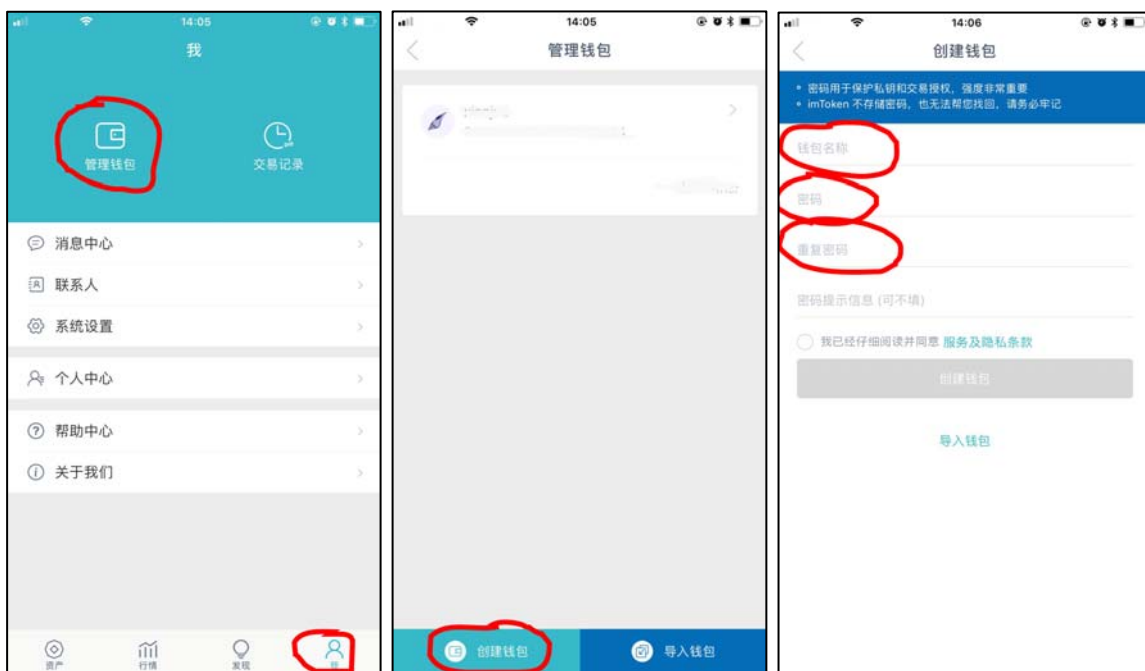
14:05
我
管理钱包
交易记录
消息中心
联系人
系统设置
个人中心
帮助中心
关于我们
资产
行情
发现
我

14:05
管理钱包
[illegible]
创建钱包
导入钱包

14:06
创建钱包
• 密码用于保护私钥和交易授权，强度非常重要
• imToken 不存储密码，也无法帮您找回，请务必牢记
钱包名称
密码
重复密码
密码提示信息 (可不填)
我已经仔细阅读并同意 服务及隐私条款
创建钱包
导入钱包